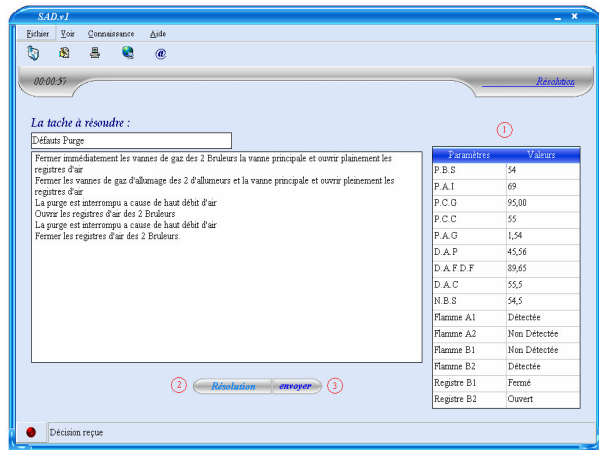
SAD.v1

Fichier Voir Connaissance Aide

@

00:00:57

Résolution

La tache à résoudre :

Défauts Purge

Fermer immédiatement les vannes de gaz des 2 Bruleurs la vanne principale et ouvrir plainement les registres d'air
Fermer les vannes de gaz d'allumage des 2 d'allumeurs et la vanne principale et ouvrir pleinement les registres d'air
La purge est interrompu a cause de haut débit d'air
Ouvrir les registres d'air des 2 Bruleurs
La purge est interrompu a cause de haut débit d'air
Fermer les registres d'air des 2 Bruleurs.

1

| Paramètres | Valeurs |
|---|---|
| P.B.S | 54 |
| P.A.I | 69 |
| P.C.G | 95,00 |
| P.C.C | 55 |
| P.A.G | 1,54 |
| D.A.P | 45,56 |
| D.A.F.D.F | 89,65 |
| D.A.C | 55,5 |
| N.B.S | 54,5 |
| Flamme A1 | Détectée |
| Flamme A2 | Non Détectée |
| Flamme B1 | Non Détectée |
| Flamme B2 | Détectée |
| Registre B1 | Fermé |
| Registre B2 | Ouvert |

2 Résolution envoyer 3

Décision reçue